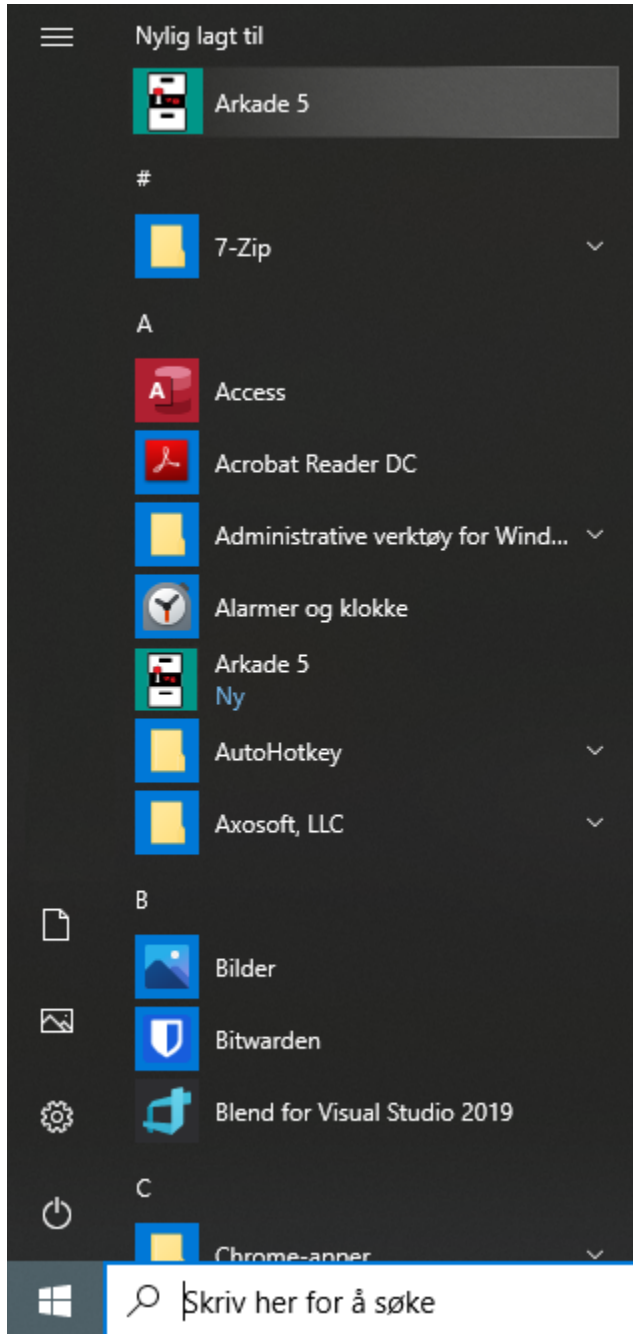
Nylig lagt til

Arkade 5

#

7-Zip

A

Access

Acrobat Reader DC

Administrative verktøy for Wind...

Alarmer og klokke

Arkade 5
Ny

AutoHotkey

Axosoft, LLC

B

Bilder

Bitwarden

Blend for Visual Studio 2019

C

Chrome-apper

Skriv her for å søke